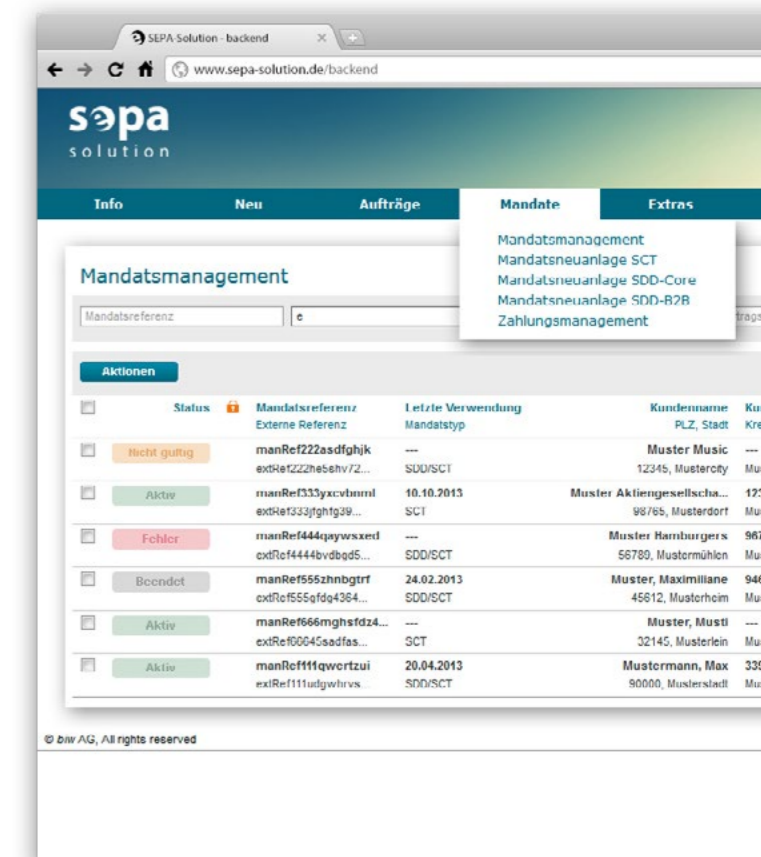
SEPA Solution - backend

www.sepa-solution.de/backend

sepa solution

Info | Neu | Aufträge | Mandate | Extras

Mandatsmanagement
Mandatsneuanlage SCT
Mandatsneuanlage SDD-Core
Mandatsneuanlage SDD-B2B
Zahlungsmanagement

Mandatsmanagement

Mandatsreferenz

Aktionen

| | Status | | Mandatsreferenz / Externe Referenz | Letzte Verwendung / Mandatstyp | Kundenname / PLZ, Stadt | Ku Kre |
|---|---|---|---|---|---|---|
| | Nicht gültig | | manRef222asdfghjk / extRef222he6shv72... | --- / SDD/SCT | Muster Music / 12345, Mustercity | --- Mu |
| | Aktiv | | manRef333yxcvbnml / extRef333jfghfg39... | 10.10.2013 / SCT | Muster Aktiengesellscha... / 98765, Musterdorf | 12 Mu |
| | Fehler | | manRef444qaywsxed / extRef4444bvdbgd5... | --- / SDD/SCT | Muster Hamburgers / 56789, Mustermühlen | 96 Mu |
| | Beendet | | manRef555zhnbgtrf / extRef555gfdg4364... | 24.02.2013 / SDD/SCT | Muster, Maximiliane / 45612, Musterheim | 94 Mu |
| | Aktiv | | manRef666mghsfdz4... / extRef00045sadfas... | --- / SCT | Muster, Musti / 32145, Musterlein | --- Mu |
| | Aktiv | | manRef111qwertzui / extRef111udgwhrvs | 20.04.2013 / SDD/SCT | Mustermann, Max / 90000, Musterstadt | 33 Mu |

© biw AG, All rights reserved